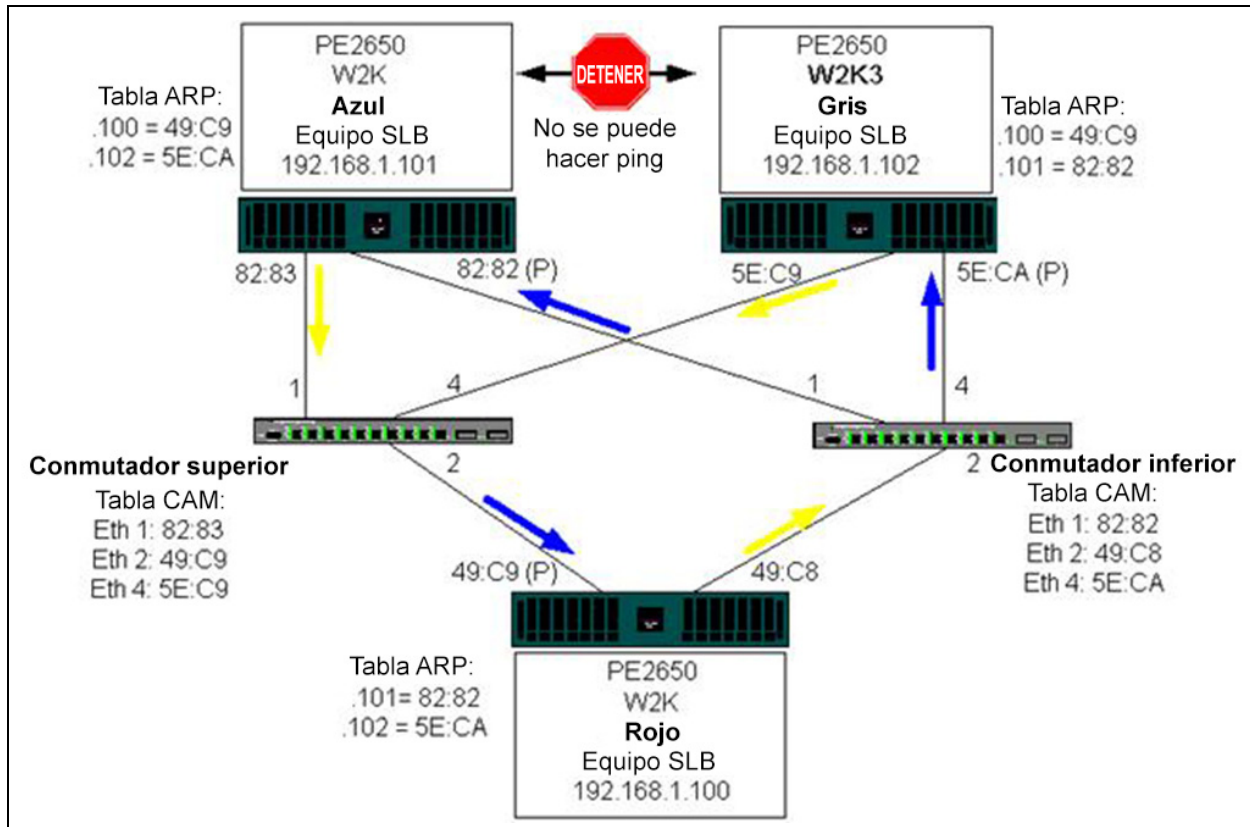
Tabla ARP:
.100 = 49:C9
.102 = 5E:CA

PE2650
W2K
**Azul**
Equipo SLB
192.168.1.101

DETENER
No se puede hacer ping

PE2650
**W2K3**
**Gris**
Equipo SLB
192.168.1.102

Tabla ARP:
.100 = 49:C9
.101 = 82:82

82:83
82:82 (P)
5E:C9
5E:CA (P)

1
4
1
4

**Conmutador superior**
Tabla CAM:
Eth 1: 82:83
Eth 2: 49:C9
Eth 4: 5E:C9

2
2 **Conmutador inferior**
Tabla CAM:
Eth 1: 82:82
Eth 2: 49:C8
Eth 4: 5E:CA

49:C9 (P)
49:C8

Tabla ARP:
.101= 82:82
.102 = 5E:CA

PE2650
W2K
**Rojo**
Equipo SLB
192.168.1.100